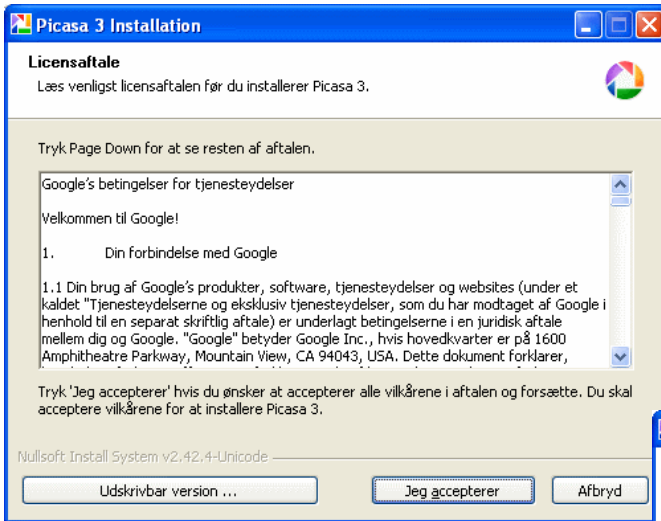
Picasa 3 Installation

Licensaftale

Læs venligst licensaftalen før du installerer Picasa 3.

Tryk Page Down for at se resten af aftalen.

Google's betingelser for tjenesteydelser

Velkommen til Google!

1. Din forbindelse med Google

1.1 Din brug af Google's produkter, software, tjenesteydelser og websites (under et kaldet "Tjenesteydelserne og eksklusiv tjenesteydelser, som du har modtaget af Google i henhold til en separat skriftlig aftale) er underlagt betingelserne i en juridisk aftale mellem dig og Google. "Google" betyder Google Inc., hvis hovedkvarter er på 1600 Amphitheatre Parkway, Mountain View, CA 94043, USA. Dette dokument forklarer,

Tryk 'Jeg accepterer' hvis du ønsker at accepterer alle vilkårene i aftalen og forsætte. Du skal acceptere vilkårene for at installere Picasa 3.

Nullsoft Install System v2.42.4-Unicode

Udskrivbar version ...

Jeg accepterer

Afbryd